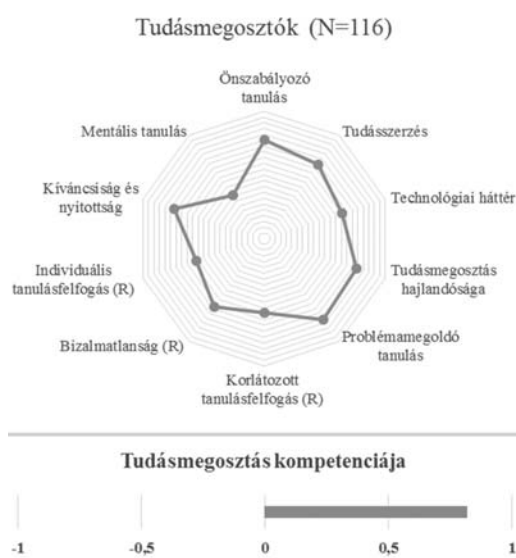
Tudásmegosztók (N=116)

Önszabályozó tanulás

Tudásszerzés

Technológiai háttér

Tudásmegosztás hajlandósága

Problémamegoldó tanulás

Korlátozott tanulásfelfogás (R)

Bizalmatlanság (R)

Individuális tanulásfelfogás (R)

Kíváncsiság és nyitottság

Mentális tanulás

Tudásmegosztás kompetenciája

-1

-0,5

0

0,5

1